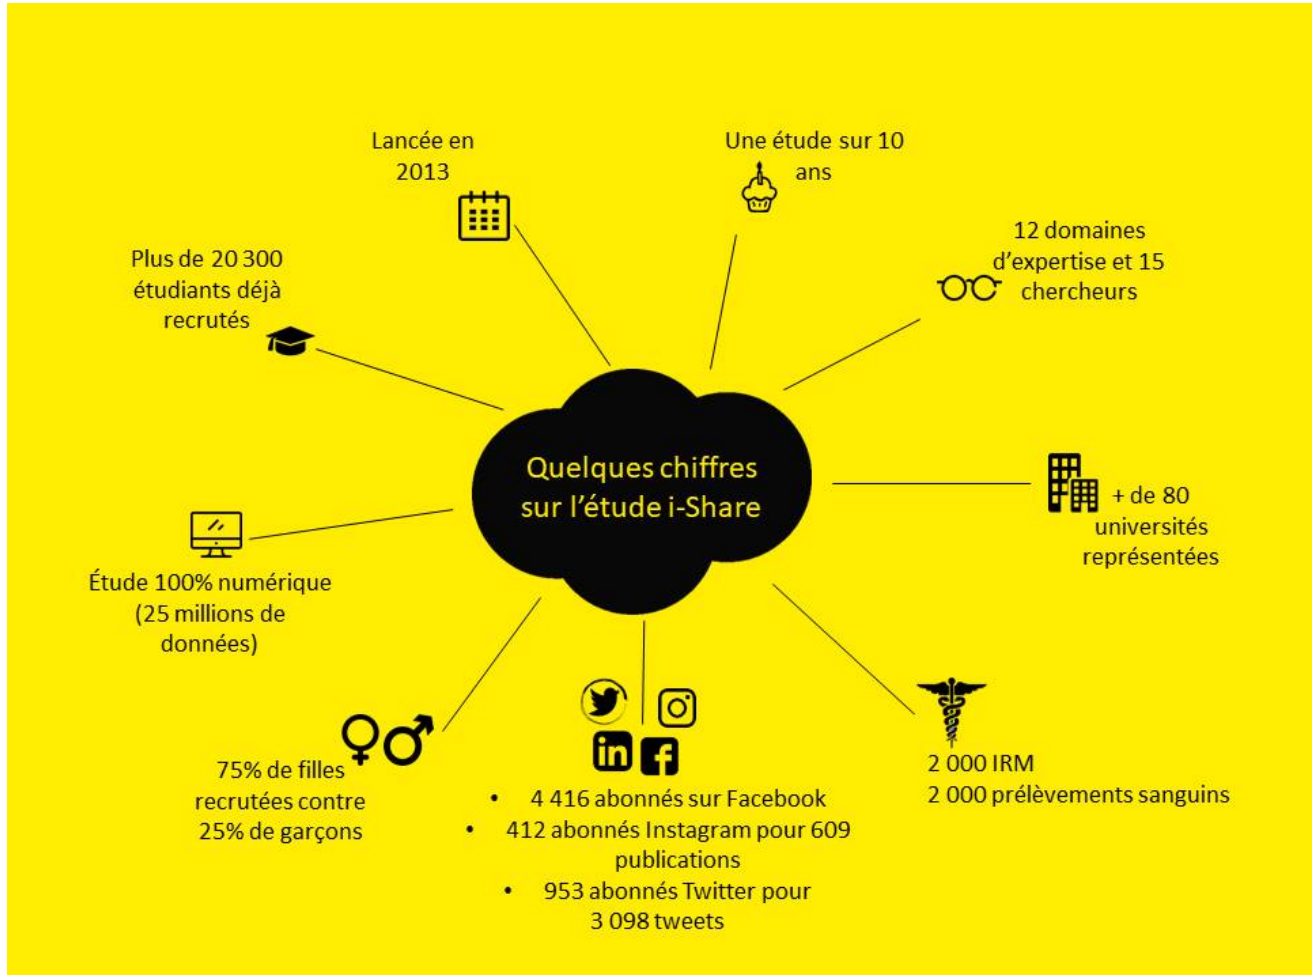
Quelques chiffres sur l'étude i-Share

Lancée en 2013

Une étude sur 10 ans

12 domaines d'expertise et 15 chercheurs

Plus de 20 300 étudiants déjà recrutés

+ de 80 universités représentées

Étude 100% numérique (25 millions de données)

75% de filles recrutées contre 25% de garçons

• 4 416 abonnés sur Facebook
• 412 abonnés Instagram pour 609 publications
• 953 abonnés Twitter pour 3 098 tweets

2 000 IRM
2 000 prélèvements sanguins